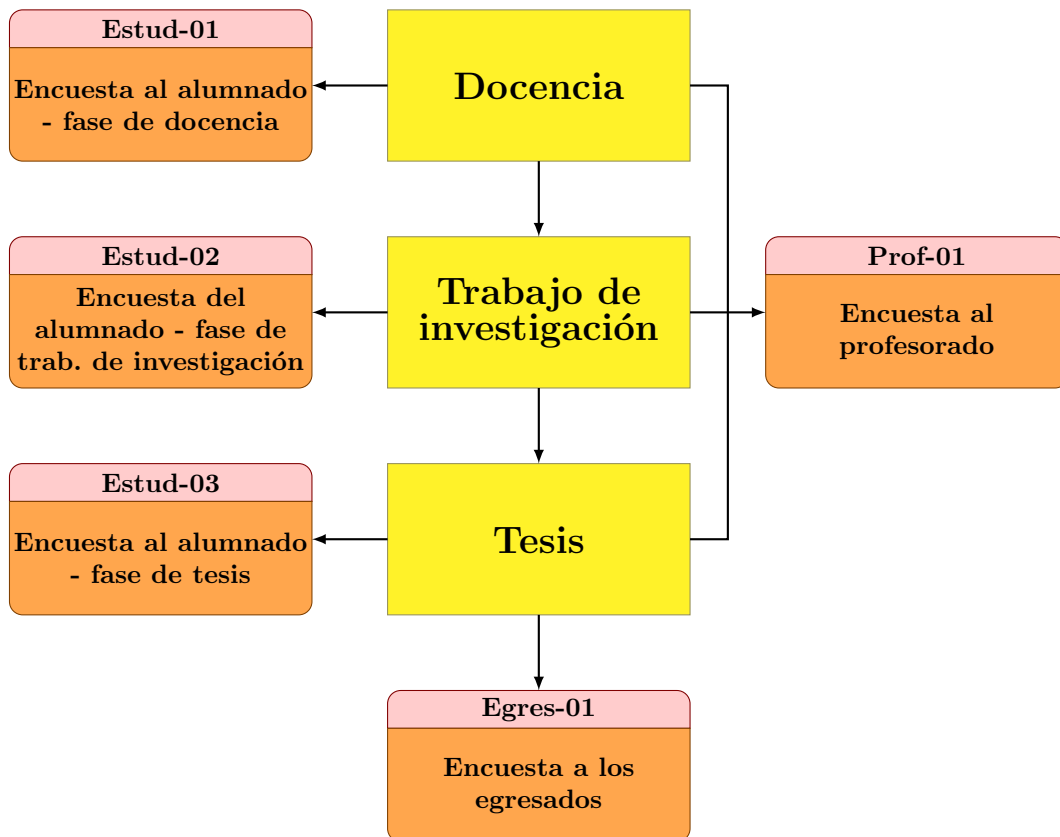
Estud-01

Encuesta al alumnado - fase de docencia

Docencia

Estud-02

Encuesta del alumnado - fase de trab. de investigación

Trabajo de investigación

Prof-01

Encuesta al profesorado

Estud-03

Encuesta al alumnado - fase de tesis

Tesis

Egres-01

Encuesta a los egresados